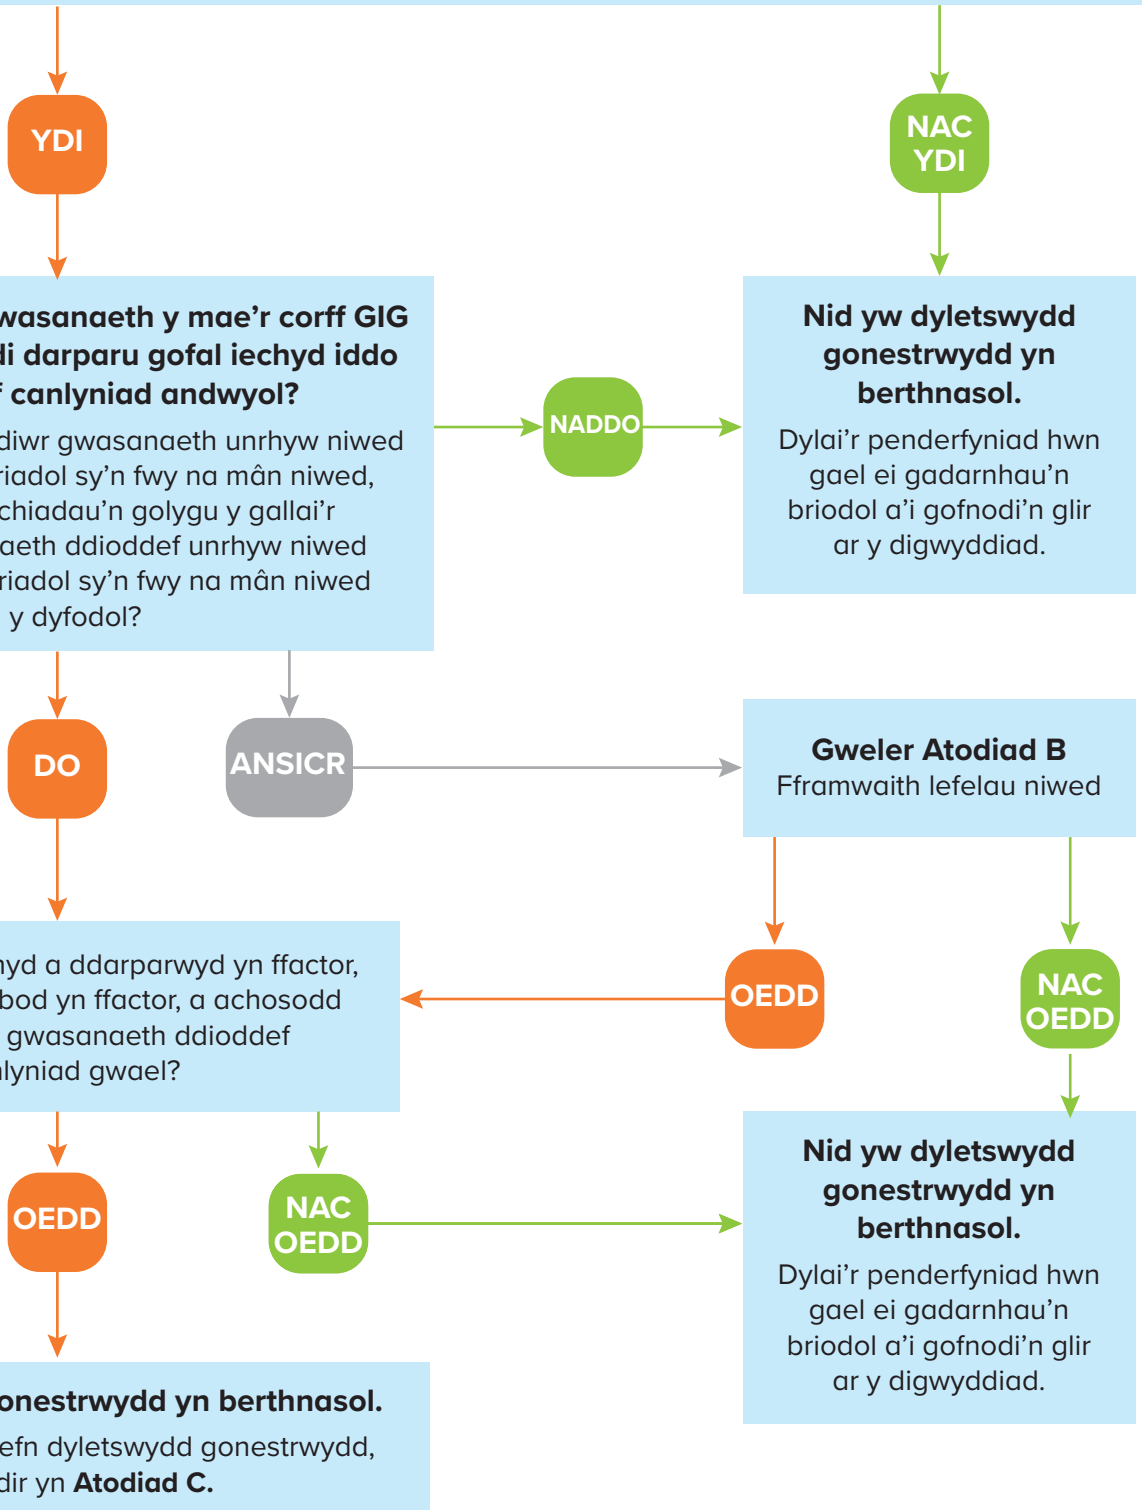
YDI

NAC YDI

wasanaeth y mae'r corff GIG di darparu gofal iechyd iddo f canlyniad andwyol?

diwr gwasanaeth unrhyw niwed riadol sy'n fwy na mân niwed, chiadau'n golygu y gallai'r aeth ddioddef unrhyw niwed riadol sy'n fwy na mân niwed y dyfodol?

NADDO

Nid yw dyletswydd gonestrwydd yn berthnasol.

Dylai'r penderfyniad hwn gael ei gadarnhau'n briodol a'i gofnodi'n glir ar y digwyddiad.

DO

ANSICR

Gweler Atodiad B
Fframwaith lefelau niwed

yd a ddarparwyd yn ffactor, bod yn ffactor, a achosodd gwasanaeth ddioddef lyniad gwael?

OEDD

NAC OEDD

OEDD

NAC OEDD

Nid yw dyletswydd gonestrwydd yn berthnasol.

Dylai'r penderfyniad hwn gael ei gadarnhau'n briodol a'i gofnodi'n glir ar y digwyddiad.

onestrwydd yn berthnasol.

efn dyletswydd gonestrwydd, dir yn **Atodiad C.**